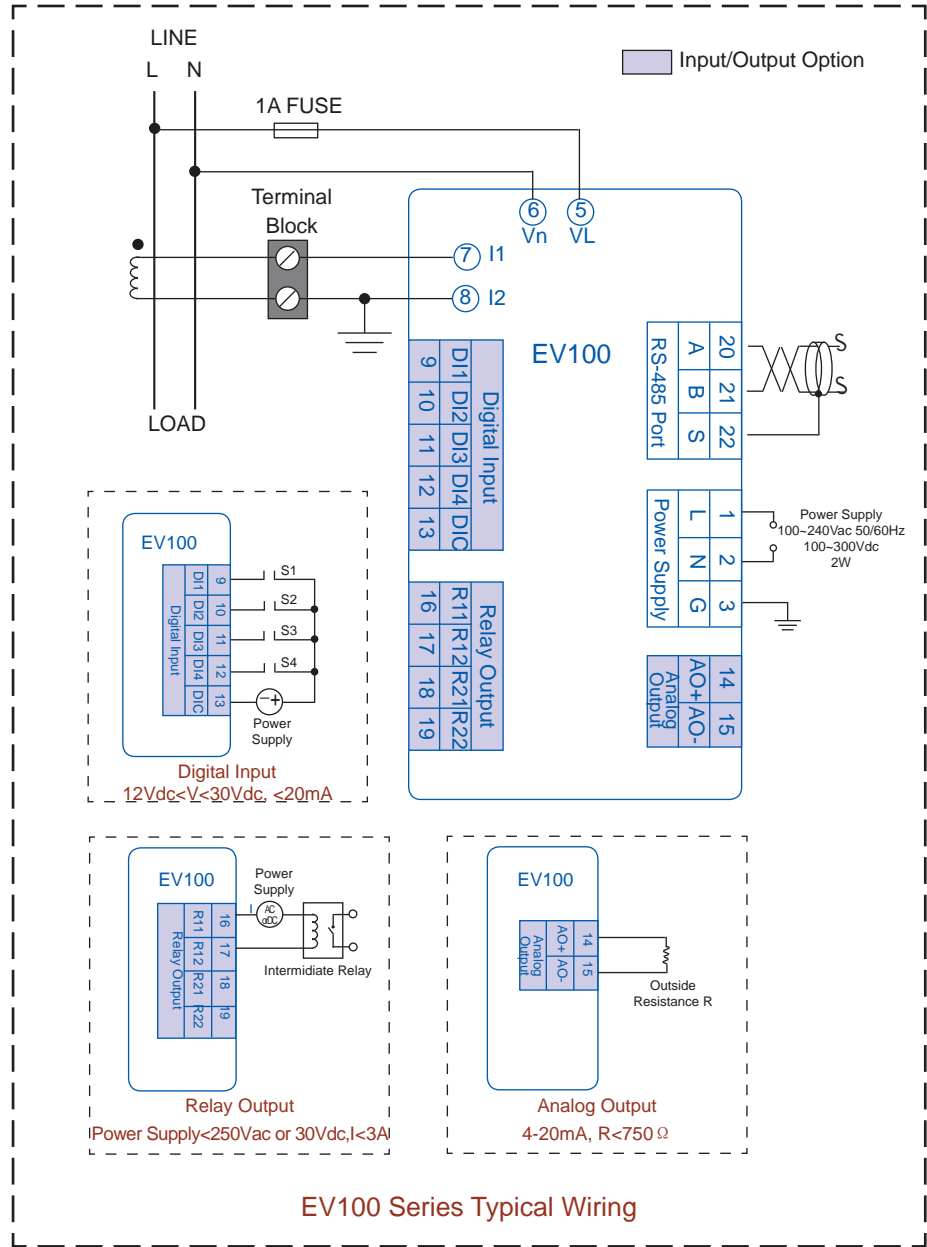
LINE
L N

Input/Output Option

1A FUSE

Terminal Block

6 Vn
5 VL
7 I1
8 I2

LOAD

EV100

Digital Input
9 DI1
10 DI2
11 DI3
12 DI4
13 DIC

Relay Output
16 R11
17 R12
18 R21
19 R22

RS-485 Port
A 20
B 21
S 22

S
S

Power Supply
L 1
N 2
G 3

Power Supply
100~240Vac 50/60Hz
100~300Vdc
2W

Analog Output
AO+ 14
AO- 15

EV100
Digital Input
DI1 9
DI2 10
DI3 11
DI4 12
DIC 13
S1
S2
S3
S4
Power Supply
Digital Input
12Vdc<V<30Vdc, <20mA

EV100
Relay Output
R11 16
R12 17
R21 18
R22 19
Power Supply
AC
DC
Intermidiate Relay
Relay Output
Power Supply<250Vac or 30Vdc,I<3A

EV100
Analog Output
AO+ 14
AO- 15
Outside Resistance R
Analog Output
4-20mA, R<750 Ω

EV100 Series Typical Wiring